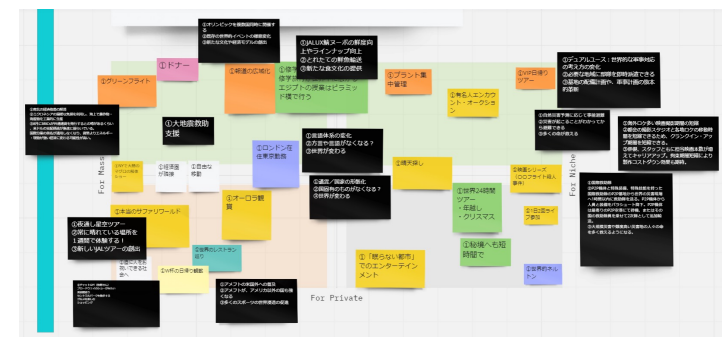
①オリンピックを複数回同時に開催する
②世界の重要的イベントの開催場所
③新たな文化や経済モデルの創出

③JALUX鯨ヌーボの解禁時期に
上市やラインナップ向上
②これまでの鮮魚輸送
③新たな食文化の提供

①ドナー

①グリーンフライト

①職場の広域化

①修学旅行
②修学旅行
エジプトの授業はピラミッド様で行う

①プラント集中管理

①デュアルユース：世界的な事情対応の考え方の変化
②必要な地域に即時を同時派遣できる
③国境の枠組み維持や、事業計画の基本的変動

①VIP日帰りツアー

①有名人エンカウント・オークション

①大地震救助支援

①ロンドン在住東京勤務

①言語体系の変化
②方言や言語がなくなる？
③世界が変わる

①通貨/国家の形態化
②国際特約のものがなくなる？
③世界が変わる

①縁を探し

①世界24時間ツアー
・年越し
・クリスマス

①秘境へも短時間で

①「眠らない都市」でのエンターテインメント

①本当のサファリワールド

①オーロラ観賞

①名通し星ツアー
②雨に晴れている場所を1週間で体験する！
③新しいJALツアーの創出

①世界のレストラン巡り

①アメリカの大陸間への進出
②アメリカが、アメリカ以外の国も増えている
③多くのスポーツの世界推進の促進

For Mass

For Niche

For Private